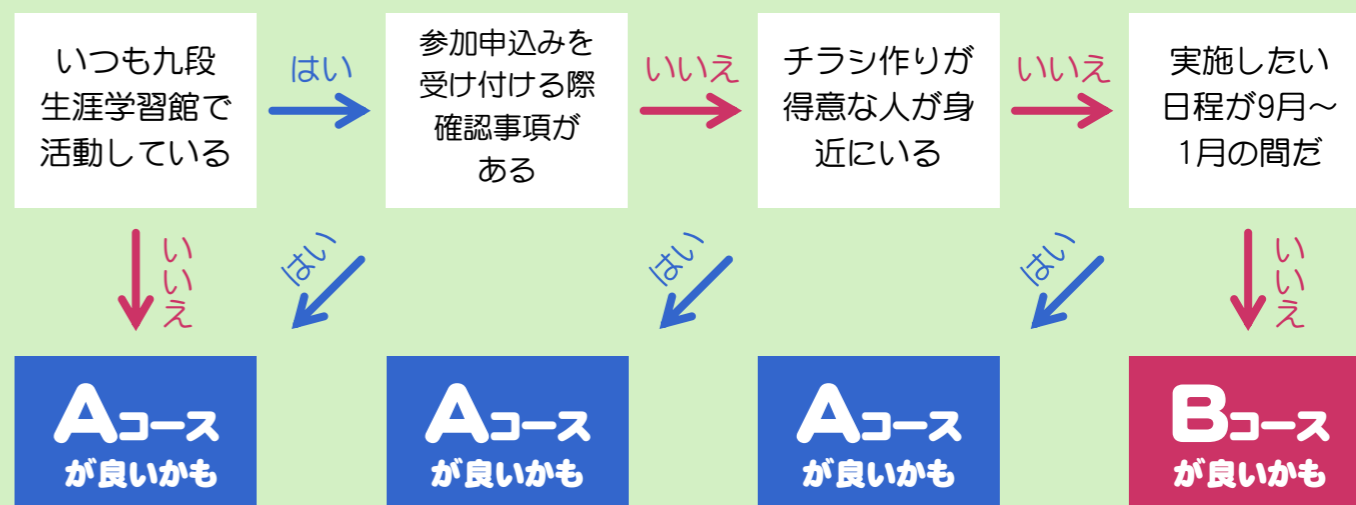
いつも九段生涯学習館で活動している

はい

参加申込みを受け付ける際確認事項がある

いいえ

チラシ作りが得意な人が身近にいる

いいえ

実施したい日程が9月～1月の間だ

いいえ

はい

はい

はい

いいえ

Aコースが良いかも

Aコースが良いかも

Aコースが良いかも

Bコースが良いかも